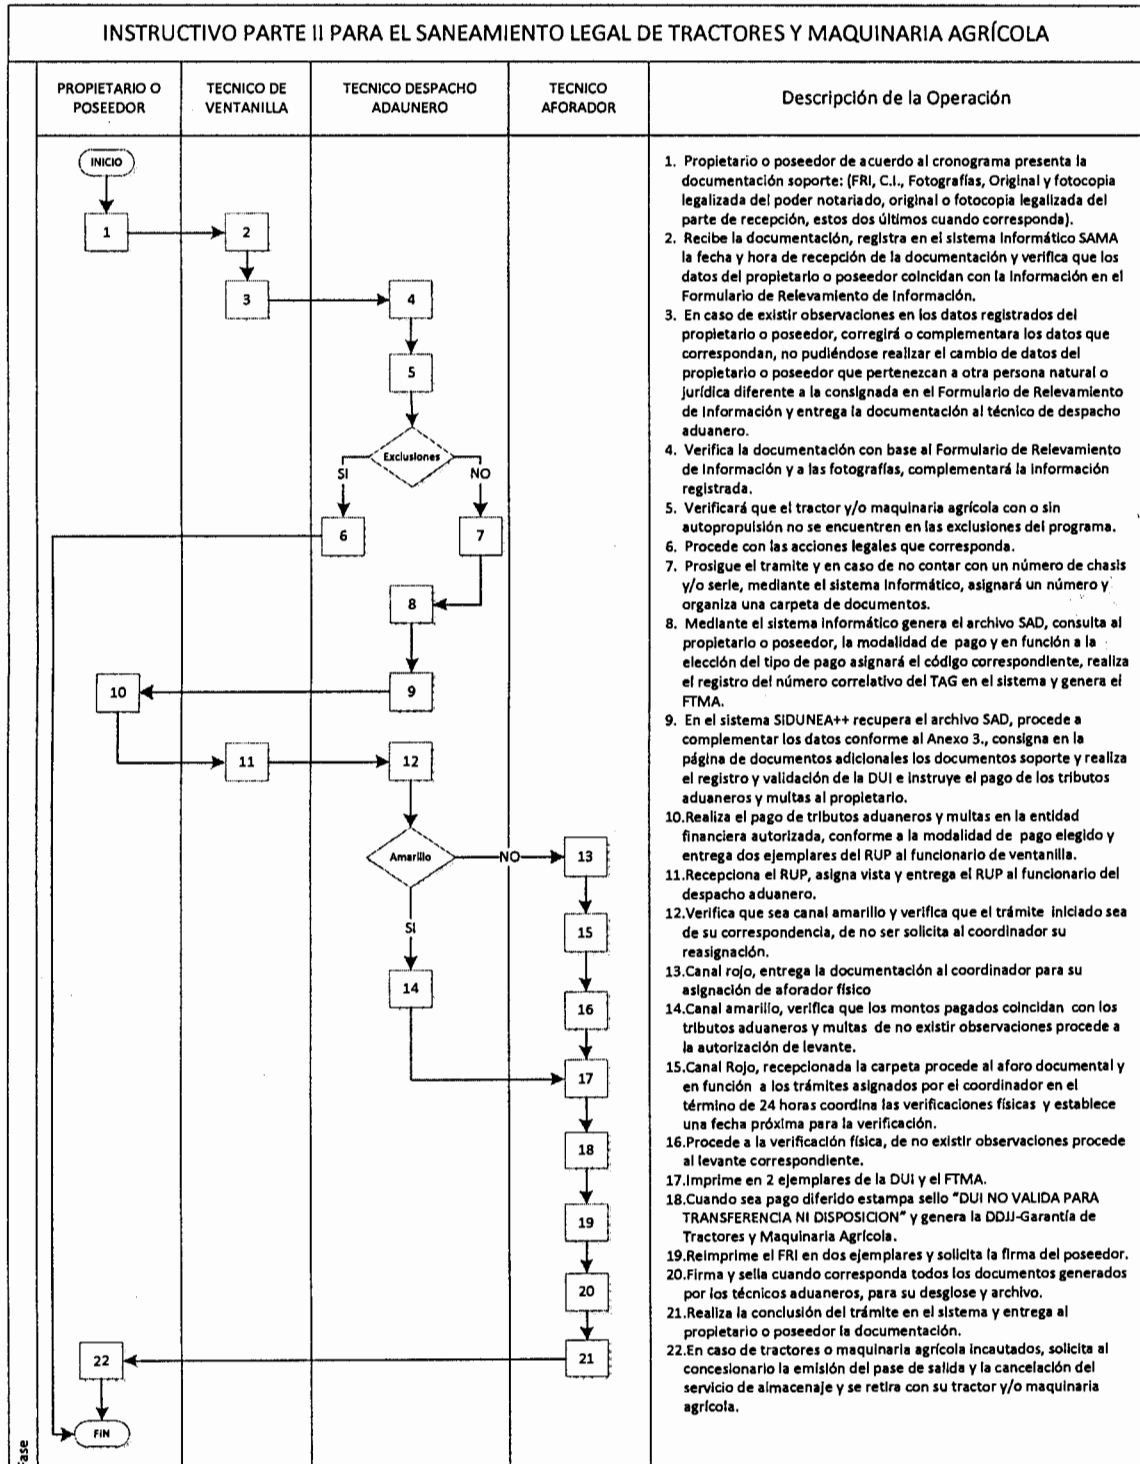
INSTRUCTIVO PARTE II PARA EL SANEAMIENTO LEGAL DE TRACTORES Y MAQUINARIA AGRÍCOLA

PROPIETARIO O POSEEDOR

TECNICO DE VENTANILLA

TECNICO DESPACHO ADAUNERO

TECNICO AFORADOR

Descripción de la Operación

INICIO

1

2

3

4

5

Exclusiones

SI

NO

6

7

8

9

10

11

12

Amarillo

NO

SI

13

15

14

16

17

18

19

20

21

22

FIN

ase

1. Propietario o poseedor de acuerdo al cronograma presenta la documentación soporte: (FRI, C.I., Fotografías, Original y fotocopia legalizada del poder notariado, original o fotocopia legalizada del parte de recepción, estos dos últimos cuando corresponda).
2. Recibe la documentación, registra en el sistema informático SAMA la fecha y hora de recepción de la documentación y verifica que los datos del propietario o poseedor coincidan con la información en el Formulario de Relevamiento de Información.
3. En caso de existir observaciones en los datos registrados del propietario o poseedor, corregirá o complementara los datos que correspondan, no pudiéndose realizar el cambio de datos del propietario o poseedor que pertenezcan a otra persona natural o jurídica diferente a la consignada en el Formulario de Relevamiento de Información y entrega la documentación al técnico de despacho aduanero.
4. Verifica la documentación con base al Formulario de Relevamiento de Información y a las fotografías, complementará la información registrada.
5. Verificará que el tractor y/o maquinaria agrícola con o sin autopropulsión no se encuentren en las exclusiones del programa.
6. Procede con las acciones legales que corresponda.
7. Prosigue el tramite y en caso de no contar con un número de chasis y/o serie, mediante el sistema informático, asignará un número y organiza una carpeta de documentos.
8. Mediante el sistema informático genera el archivo SAD, consulta al propietario o poseedor, la modalidad de pago y en función a la elección del tipo de pago asignará el código correspondiente, realiza el registro del número correlativo del TAG en el sistema y genera el FTMA.
9. En el sistema SIDUNEA++ recupera el archivo SAD, procede a complementar los datos conforme al Anexo 3., consigna en la página de documentos adicionales los documentos soporte y realiza el registro y validación de la DUI e instruye el pago de los tributos aduaneros y multas al propietario.
10. Realiza el pago de tributos aduaneros y multas en la entidad financiera autorizada, conforme a la modalidad de pago elegido y entrega dos ejemplares del RUP al funcionario de ventanilla.
11. Recepciona el RUP, asigna vista y entrega el RUP al funcionario del despacho aduanero.
12. Verifica que sea canal amarillo y verifica que el trámite iniciado sea de su correspondencia, de no ser solicita al coordinador su reasignación.
13. Canal rojo, entrega la documentación al coordinador para su asignación de aforador físico
14. Canal amarillo, verifica que los montos pagados coincidan con los tributos aduaneros y multas de no existir observaciones procede a la autorización de levante.
15. Canal Rojo, recepcionada la carpeta procede al aforo documental y en función a los trámites asignados por el coordinador en el término de 24 horas coordina las verificaciones físicas y establece una fecha próxima para la verificación.
16. Procede a la verificación física, de no existir observaciones procede al levante correspondiente.
17. Imprime en 2 ejemplares de la DUI y el FTMA.
18. Cuando sea pago diferido estampa sello "DUI NO VALIDA PARA TRANSFERENCIA NI DISPOSICION" y genera la DDJJ-Garantía de Tractores y Maquinaria Agrícola.
19. Reimprime el FRI en dos ejemplares y solicita la firma del poseedor.
20. Firma y sella cuando corresponda todos los documentos generados por los técnicos aduaneros, para su desglose y archivo.
21. Realiza la conclusión del trámite en el sistema y entrega al propietario o poseedor la documentación.
22. En caso de tractores o maquinaria agrícola incautados, solicita al concesionario la emisión del pase de salida y la cancelación del servicio de almacenaje y se retira con su tractor y/o maquinaria agrícola.